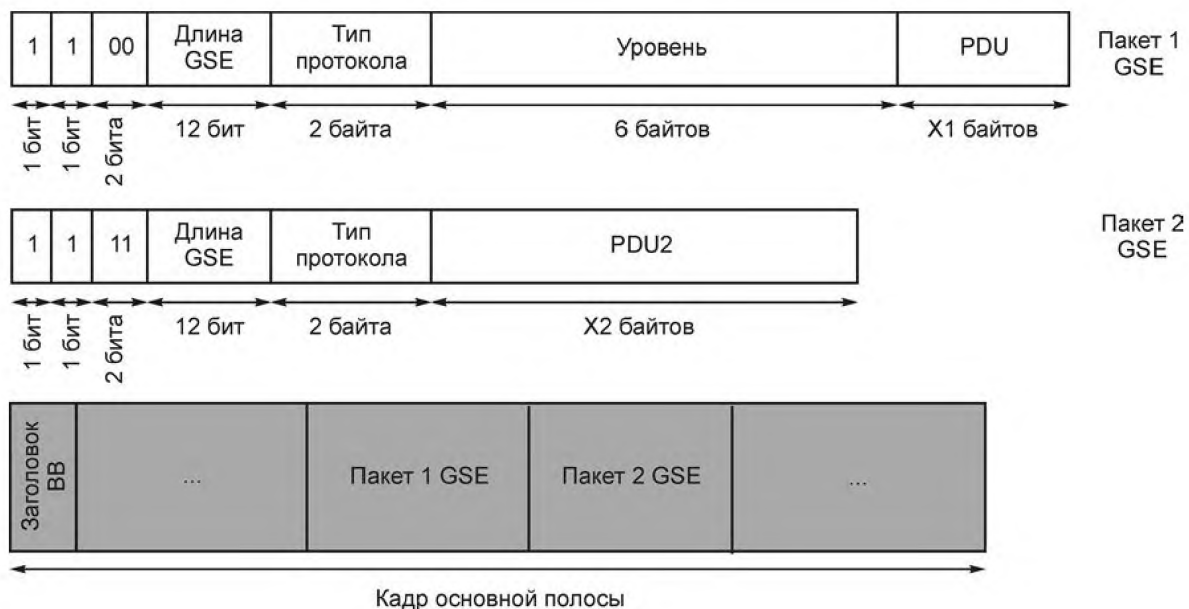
| 1 | 1 | 00 | Длина GSE | Тип протокола | Уровень | PDU |
|---|---|---|---|---|---|---|
| 1 бит | 1 бит | 2 бита | 12 бит | 2 байта | 6 байтов | X1 байтов |

Пакет 1 GSE

| 1 | 1 | 11 | Длина GSE | Тип протокола | PDU2 |
|---|---|---|---|---|---|
| 1 бит | 1 бит | 2 бита | 12 бит | 2 байта | X2 байтов |

Пакет 2 GSE

| Заголовок BB | ... | Пакет 1 GSE | Пакет 2 GSE | ... |
|---|---|---|---|---|

Кадр основной полосы